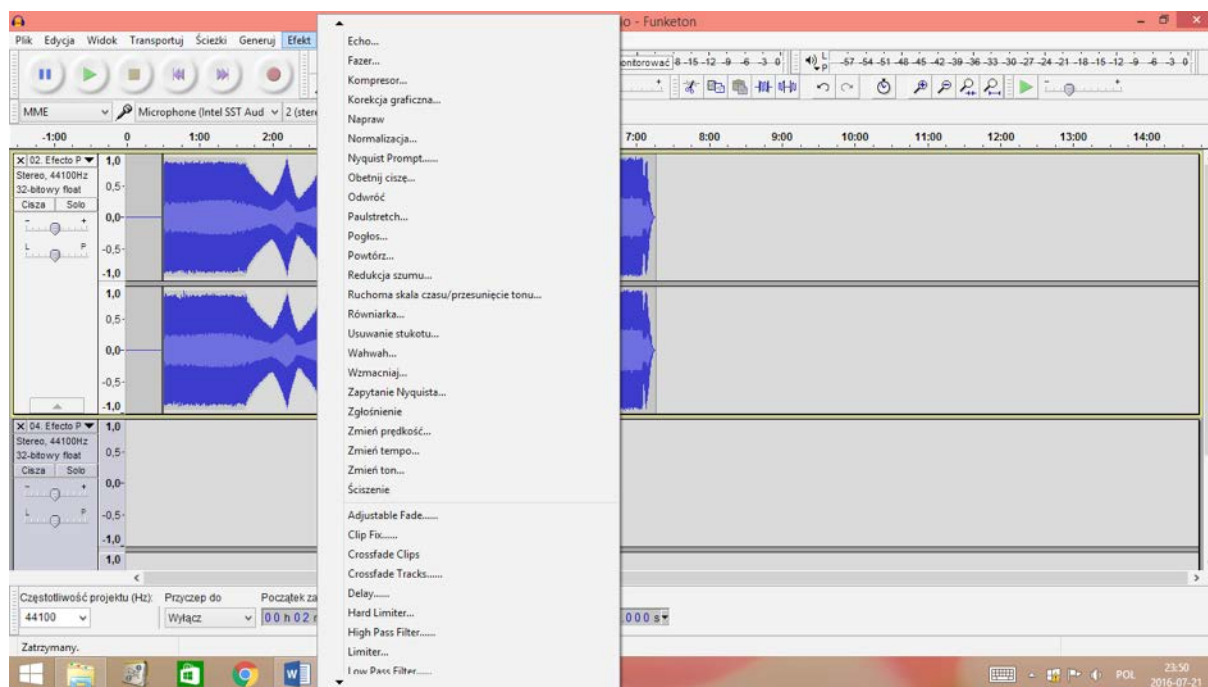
lo - Funketon

Plik Edycja Widok Transportuj Ścieżki Generuj Efekt

MME Microphone (Intel SST Aud 2 (stere

ontorować 8 -15 -12 -9 -6 -3 0 -57 -54 -51 -48 -45 -42 -39 -36 -33 -30 -27 -24 -21 -18 -15 -12 -9 -6 -3 0

-1:00 0 1:00 2:00 7:00 8:00 9:00 10:00 11:00 12:00 13:00 14:00

02. Efecto P
Stereo, 44100Hz
32-bitowy float
Cisza Solo
1,0
0,5
0,0
-0,5
-1,0
1,0
0,5
0,0
-0,5
-1,0

04. Efecto P
Stereo, 44100Hz
32-bitowy float
Cisza Solo
1,0
0,5
0,0
-0,5
-1,0
1,0

Echo...
Fazer...
Kompresor...
Korekcja graficzna...
Napraw
Normalizacja...
Nyquist Prompt......
Obetnij ciszę...
Odwróć
Paulstretch...
Pogłos...
Powtórz...
Redukcja szumu...
Ruchoma skala czasu/przesunięcie tonu...
Równiarka...
Usuwanie stukotu...
Wahwah...
Wzmacniaj...
Zapytanie Nyquista...
Zgłośnienie
Zmień prędkość...
Zmień tempo...
Zmień ton...
Ściszenie
Adjustable Fade......
Clip Fix......
Crossfade Clips
Crossfade Tracks......
Delay......
Hard Limiter...
High Pass Filter......
Limiter...
Low Pass Filter......

Częstotliwość projektu (Hz): Przyczep do Początek za
44100 Wyłącz 00 h 02
000 s

Zatrzymany.

POL 23:50 2016-07-21